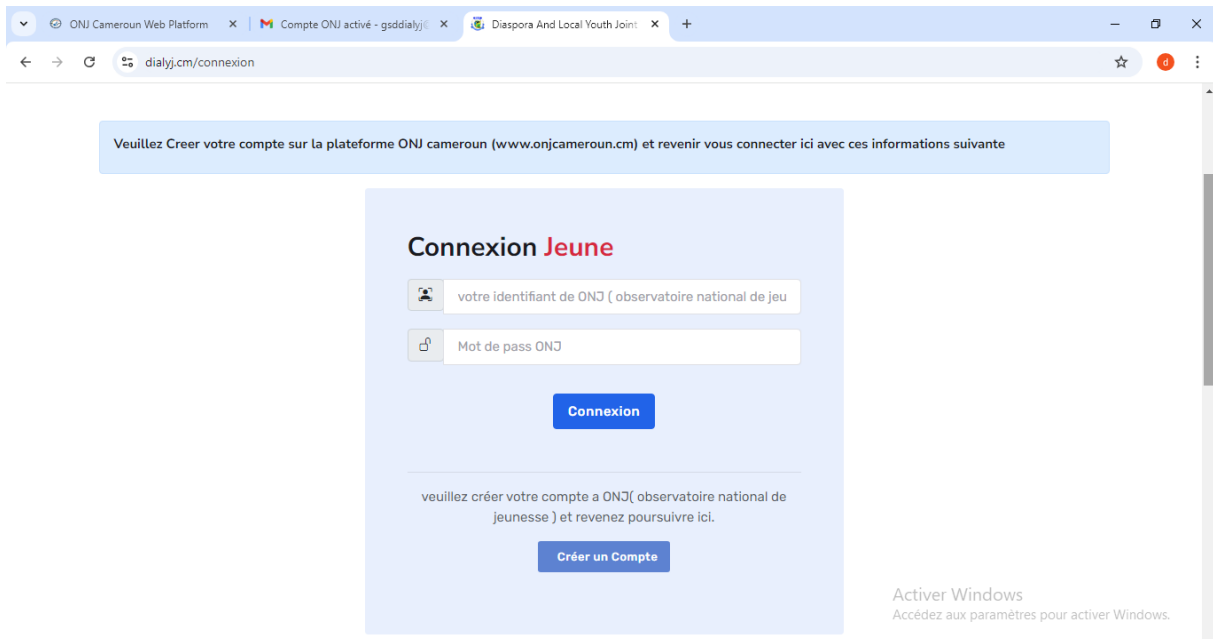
ONJ Cameroun Web Platform
Compte ONJ activé - gsddialyj@
Diaspora And Local Youth Joint
dialyj.cm/connexion
d

Veuillez Creer votre compte sur la plateforme ONJ cameroun (www.onjcameroun.cm) et revenir vous connecter ici avec ces informations suivante

Connexion Jeune

votre identifiant de ONJ ( observatoire national de jeu

Mot de pass ONJ

Connexion

veuillez créer votre compte a ONJ( observatoire national de jeunesse ) et revenez poursuivre ici.

Créer un Compte

Activer Windows
Accédez aux paramètres pour activer Windows.